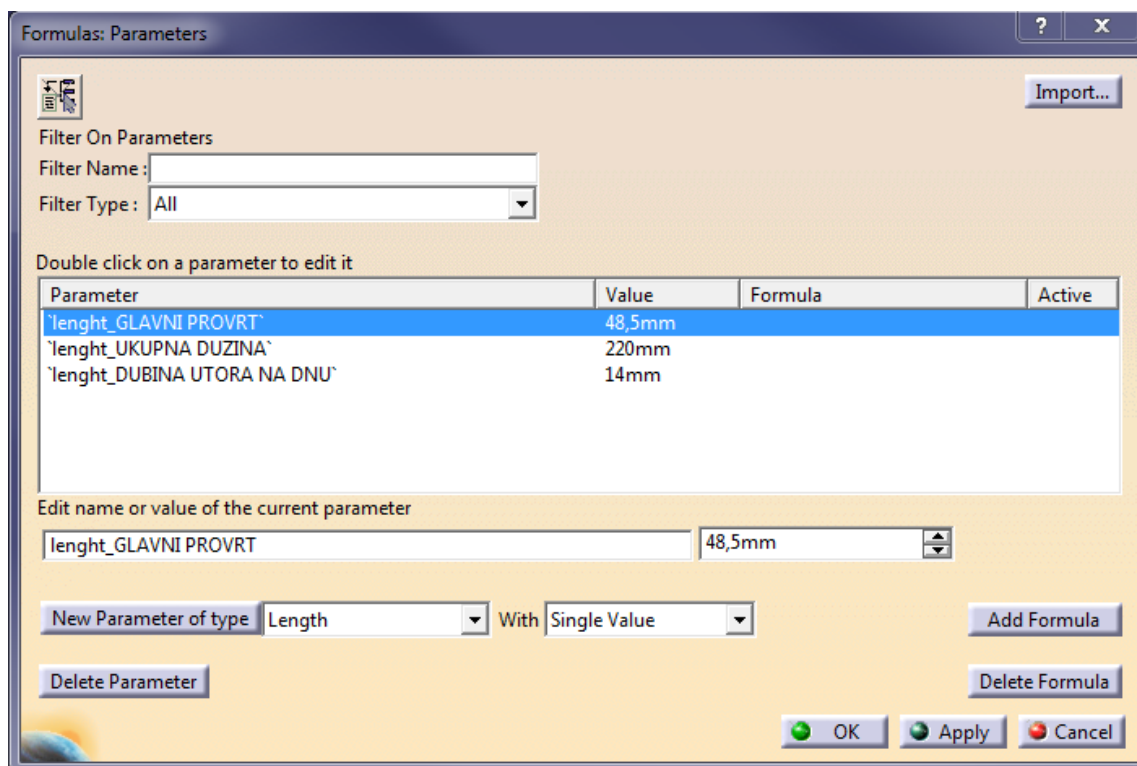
Formulas: Parameters

?
X

Import...

Filter On Parameters
Filter Name :
Filter Type : All

Double click on a parameter to edit it

| Parameter | Value | Formula | Active |
|---|---|---|---|
| `lenght_GLAVNI PROVRT` | 48,5mm | | |
| `lenght_UKUPNA DUZINA` | 220mm | | |
| `lenght_DUBINA UTORA NA DNU` | 14mm | | |

Edit name or value of the current parameter
lenght_GLAVNI PROVRT
48,5mm

New Parameter of type Length With Single Value
Add Formula

Delete Parameter
Delete Formula

OK Apply Cancel